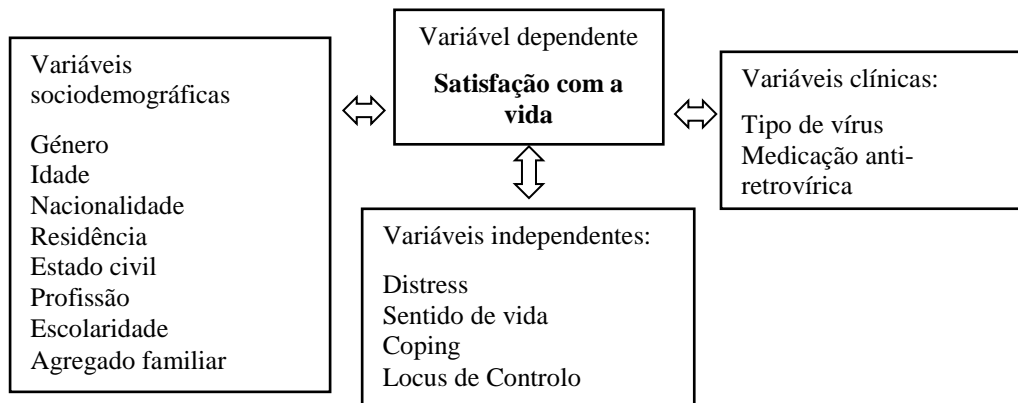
Variáveis sociodemográficas

Género
Idade
Nacionalidade
Residência
Estado civil
Profissão
Escolaridade
Agregado familiar

Variável dependente

**Satisfação com a vida**

Variáveis clínicas:

Tipo de vírus
Medicação anti-retrovírica

Variáveis independentes:

Distress
Sentido de vida
Coping
Locus de Controlo